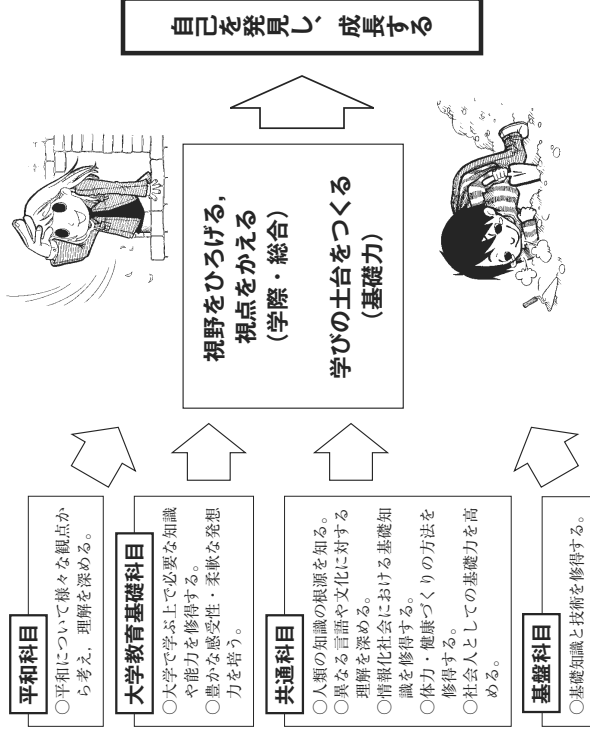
自己を発見し、成長する

視野をひろげる，
視点をかえる
（学際・総合）

学びの土台をつくる
（基礎力）

平和科目
○平和について様々な観点から考え，理解を深める。

大学教育基礎科目
○大学で学ぶ上で必要な知識や能力を修得する。
○豊かな感受性・柔軟な発想力を培う。

共通科目
○人類の知識の根源を知る。
○異なる言語や文化に対する理解を深める。
○情報化社会における基礎知識を修得する。
○体力・健康づくりの方法を修得する。
○社会人としての基礎力を高める。

基盤科目
○基礎知識と技術を修得する。